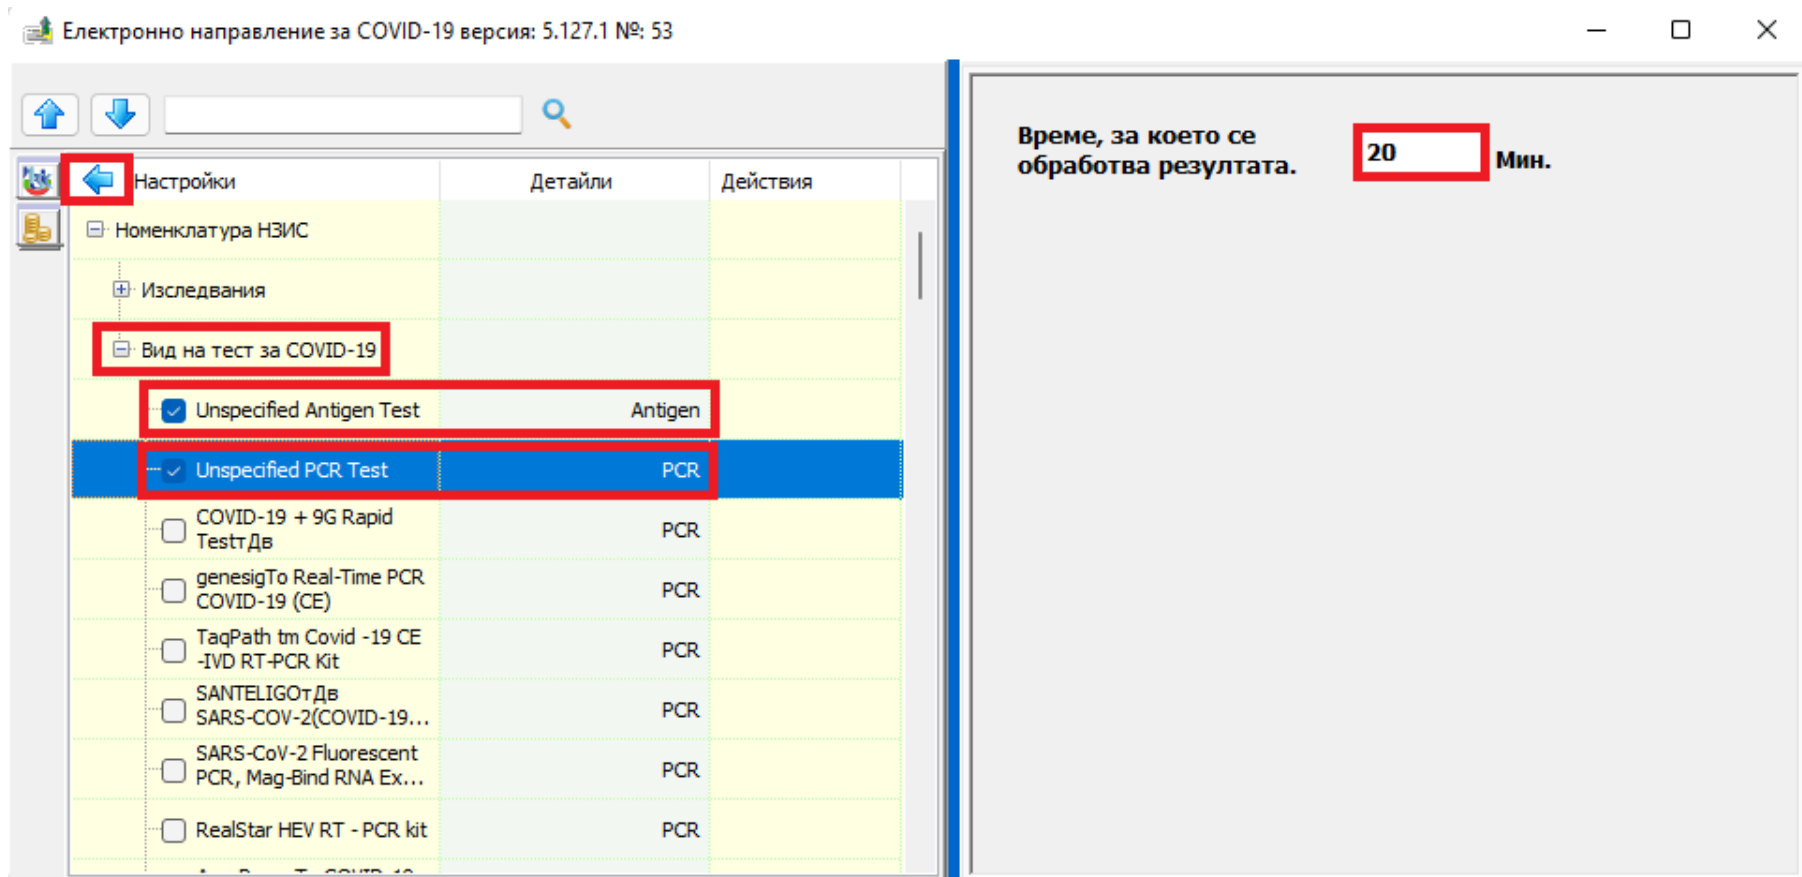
Електронно направление за COVID-19 версия: 5.127.1 №: 53

| Настройки | Детайли | Действия |
|---|---|---|
| Номенклатура НЗИС | | |
| Изследвания | | |
| Вид на тест за COVID-19 | | |
| Unspecified Antigen Test | Antigen | |
| Unspecified PCR Test | PCR | |
| COVID-19 + 9G Rapid TestтДв | PCR | |
| genesigTo Real-Time PCR COVID-19 (CE) | PCR | |
| TaqPath tm Covid -19 CE -IVD RT-PCR Kit | PCR | |
| SANTELIGOтДв SARS-COV-2(COVID-19... | PCR | |
| SARS-CoV-2 Fluorescent PCR, Mag-Bind RNA Ex... | PCR | |
| RealStar HEV RT - PCR kit | PCR | |

Време, за което се обработва резултата. 20 Мин.